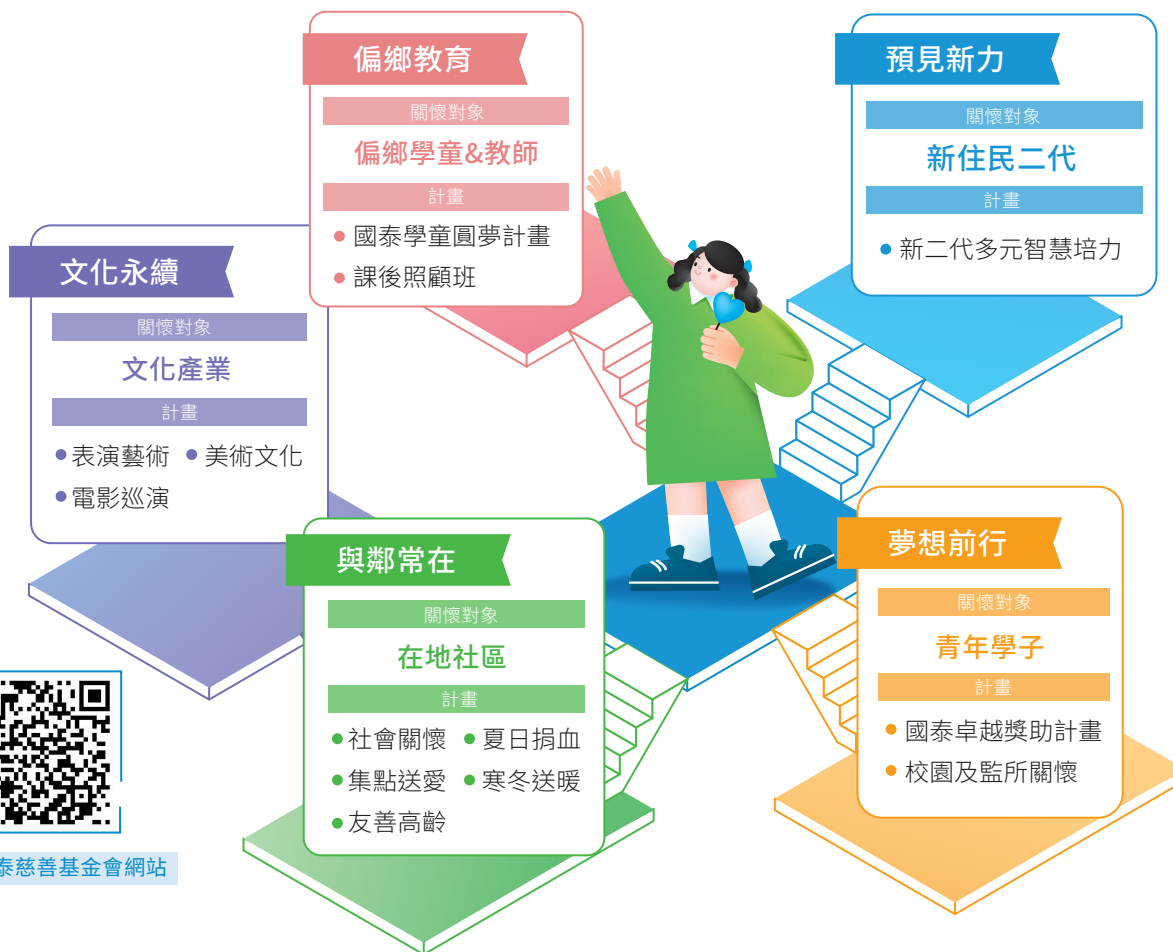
偏鄉教育

關懷對象

偏鄉學童&教師

計畫

● 國泰學童圓夢計畫
● 課後照顧班

預見新力

關懷對象

新住民二代

計畫

● 新二代多元智慧培力

文化永續

關懷對象

文化產業

計畫

● 表演藝術 ● 美術文化
● 電影巡演

與鄰常在

關懷對象

在地社區

計畫

● 社會關懷 ● 夏日捐血
● 集點送愛 ● 寒冬送暖
● 友善高齡

夢想前行

關懷對象

青年學子

計畫

● 國泰卓越獎助計畫
● 校園及監所關懷

泰慈善基金會網站